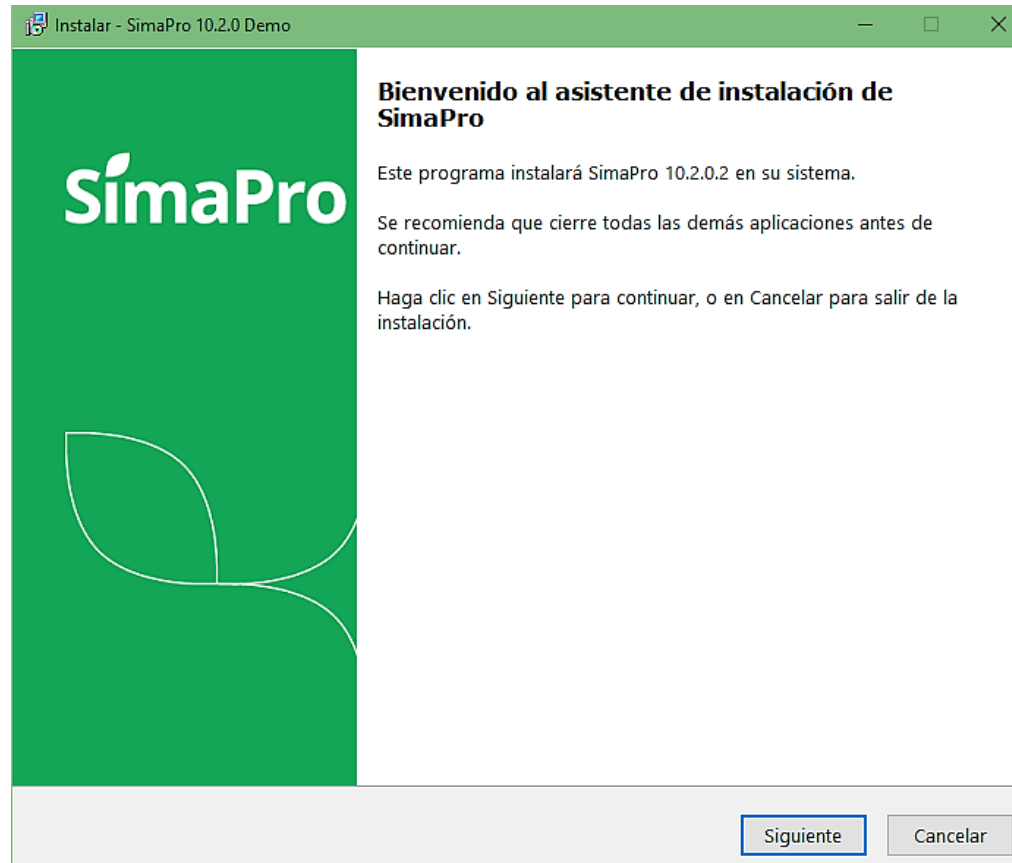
Instalar - SimaPro 10.2.0 Demo

SimaPro

Bienvenido al asistente de instalación de SimaPro

Este programa instalará SimaPro 10.2.0.2 en su sistema.

Se recomienda que cierre todas las demás aplicaciones antes de continuar.

Haga clic en Siguiente para continuar, o en Cancelar para salir de la instalación.

Siguiente

Cancelar